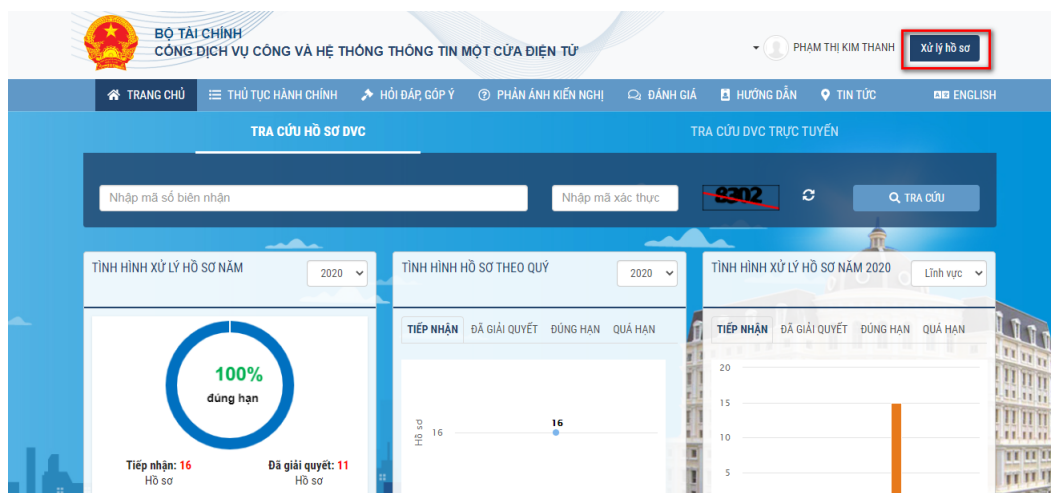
BỘ TÀI CHÍNH
CỔNG DỊCH VỤ CÔNG VÀ HỆ THỐNG THÔNG TIN MỘT CỬA ĐIỆN TỬ

PHẠM THỊ KIM THANH
Xử lý hồ sơ

TRANG CHỦ
THỦ TỤC HÀNH CHÍNH
HỎI ĐÁP, GÓP Ý
PHẢN ÁNH KIẾN NGHỊ
ĐÁNH GIÁ
HƯỚNG DẪN
TIN TỨC
ENGLISH

TRA CỨU HỒ SƠ DVC
TRA CỨU DVC TRỰC TUYẾN

Nhập mã số biên nhận
Nhập mã xác thực
8302
TRA CỨU

TÌNH HÌNH XỬ LÝ HỒ SƠ NĂM
2020
100%
đúng hạn
Tiếp nhận: 16
Hồ sơ
Đã giải quyết: 11
Hồ sơ

TÌNH HÌNH HỒ SƠ THEO QUÝ
2020
TIẾP NHẬN
ĐÃ GIẢI QUYẾT
ĐÚNG HẠN
QUÁ HẠN
Hồ sơ
16
16

TÌNH HÌNH XỬ LÝ HỒ SƠ NĂM 2020
Lĩnh vực
TIẾP NHẬN
ĐÃ GIẢI QUYẾT
ĐÚNG HẠN
QUÁ HẠN
20
15
10
5